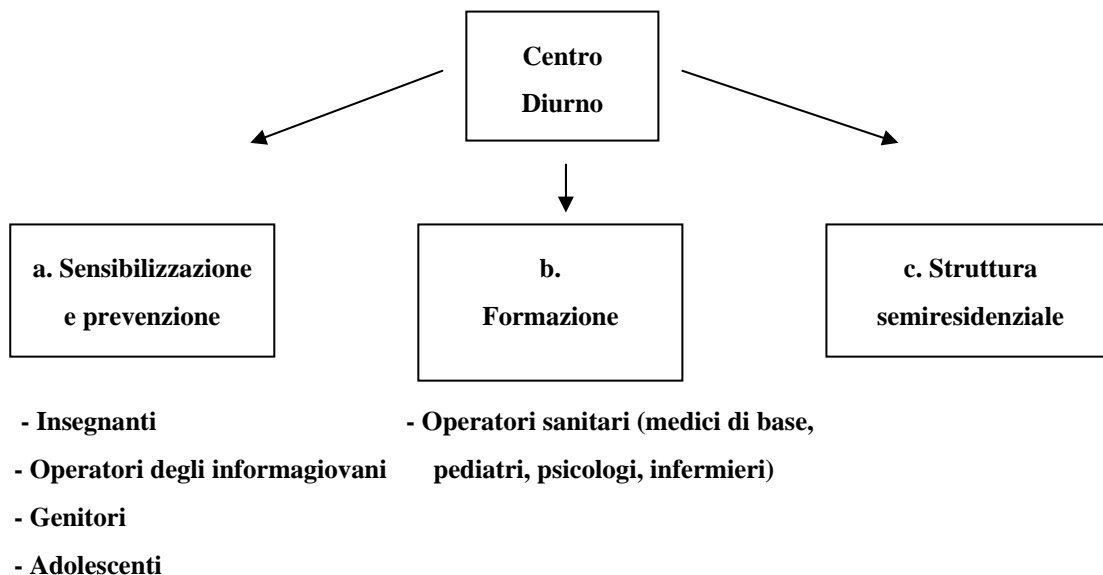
Centro
Diurno

a. Sensibilizzazione e prevenzione

b. Formazione

c. Struttura semiresidenziale

- Insegnanti
- Operatori degli informagiovani
- Genitori
- Adolescenti

- Operatori sanitari (medici di base, pediatri, psicologi, infermieri)